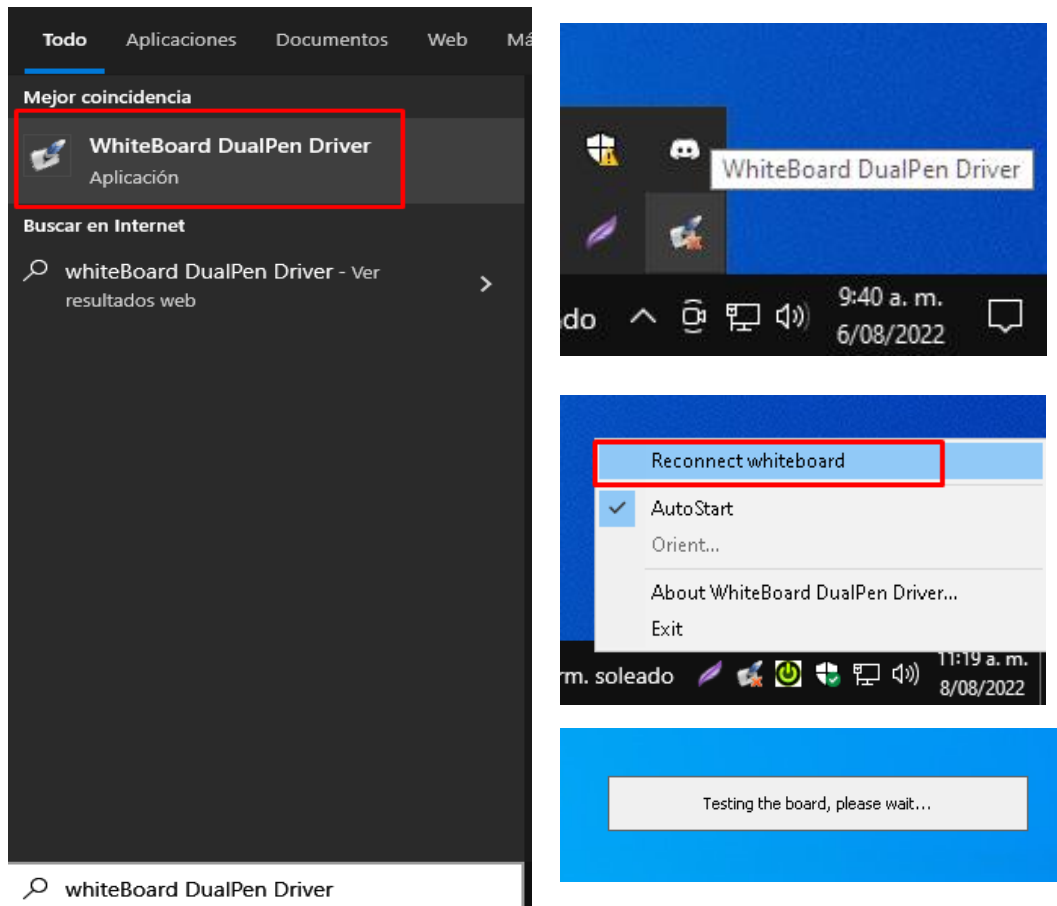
Todo Aplicaciones Documentos Web Má

Mejor coincidencia

WhiteBoard DualPen Driver
Aplicación

Buscar en Internet

whiteBoard DualPen Driver - Ver resultados web

whiteBoard DualPen Driver

WhiteBoard DualPen Driver

do

9:40 a. m.
6/08/2022

Reconnect whiteboard

AutoStart

Orient...

About WhiteBoard DualPen Driver...

Exit

rm. soleado

11:19 a. m.
8/08/2022

Testing the board, please wait...